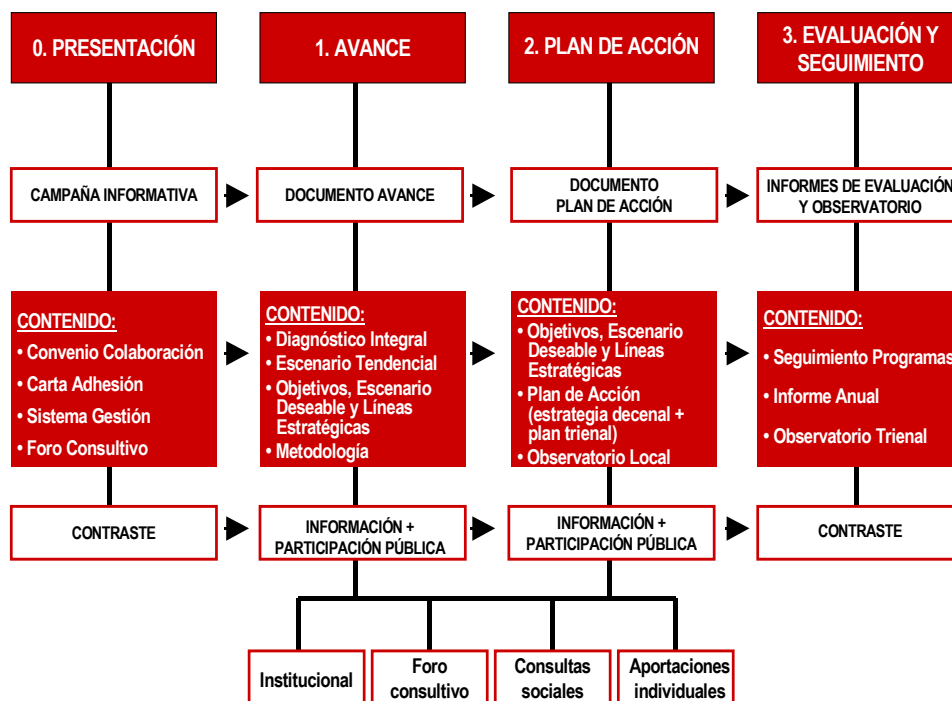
0. PRESENTACIÓN

1. AVANCE

2. PLAN DE ACCIÓN

3. EVALUACIÓN Y SEGUIMIENTO

CAMPAÑA INFORMATIVA

DOCUMENTO AVANCE

DOCUMENTO PLAN DE ACCIÓN

INFORMES DE EVALUACIÓN Y OBSERVATORIO

CONTENIDO:
• Convenio Colaboración
• Carta Adhesión
• Sistema Gestión
• Foro Consultivo

CONTENIDO:
• Diagnóstico Integral
• Escenario Tendencial
• Objetivos, Escenario Deseable y Líneas Estratégicas
• Metodología

CONTENIDO:
• Objetivos, Escenario Deseable y Líneas Estratégicas
• Plan de Acción (estrategia decenal + plan trienal)
• Observatorio Local

CONTENIDO:
• Seguimiento Programas
• Informe Anual
• Observatorio Trienal

CONTRASTE

INFORMACIÓN + PARTICIPACIÓN PÚBLICA

INFORMACIÓN + PARTICIPACIÓN PÚBLICA

CONTRASTE

Institucional

Foro consultivo

Consultas sociales

Aportaciones individuales